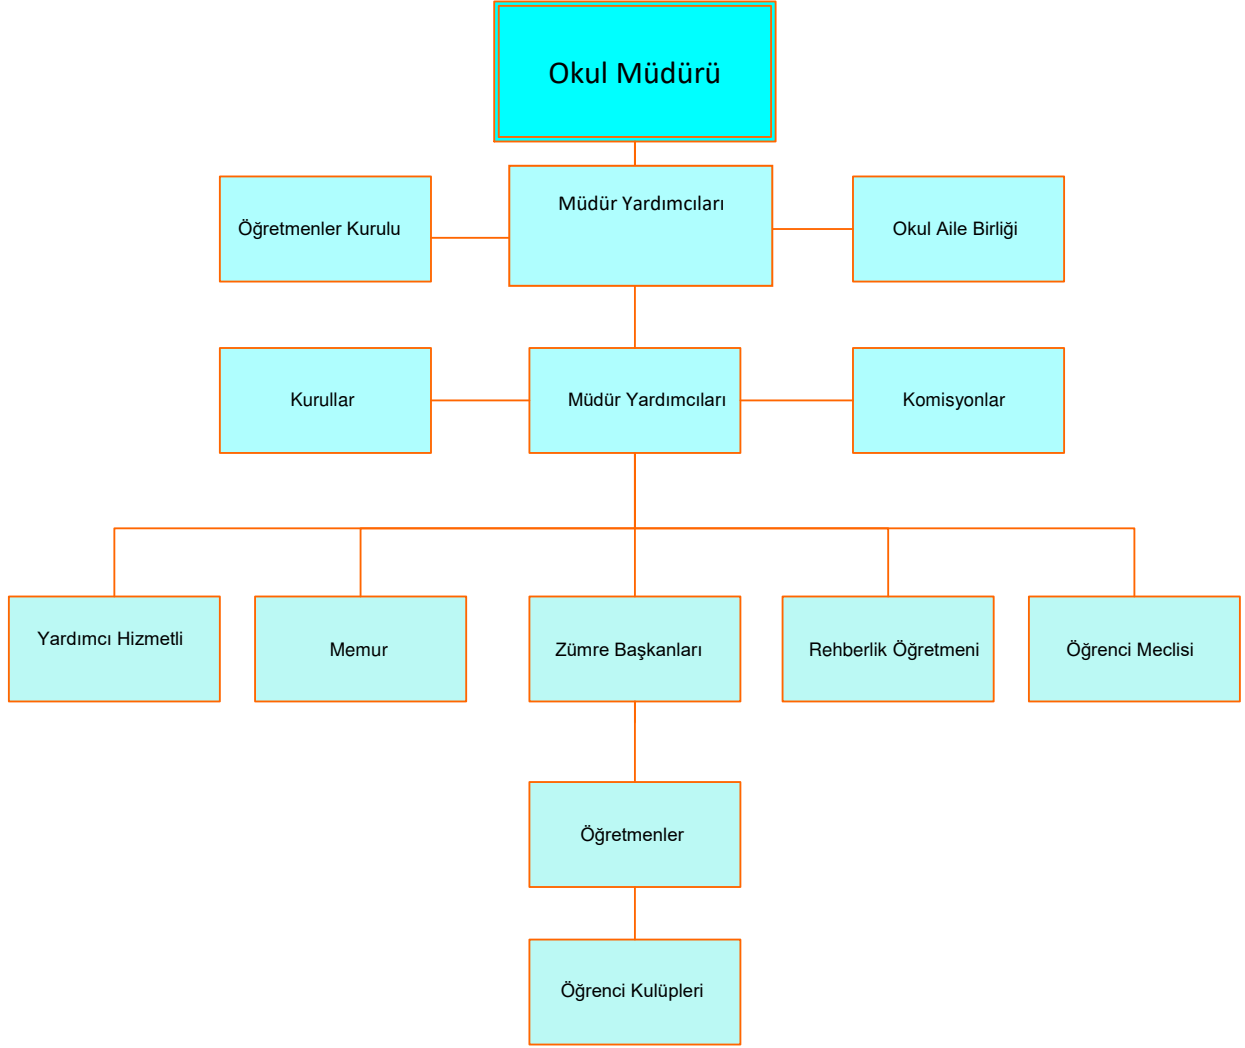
Okul Müdürü

Öğretmenler Kurulu

Müdür Yardımcıları

Okul Aile Birliği

Kurullar

Müdür Yardımcıları

Komisyonlar

Yardımcı Hizmetli

Memur

Zümre Başkanları

Rehberlik Öğretmeni

Öğrenci Meclisi

Öğretmenler

Öğrenci Kulüpleri